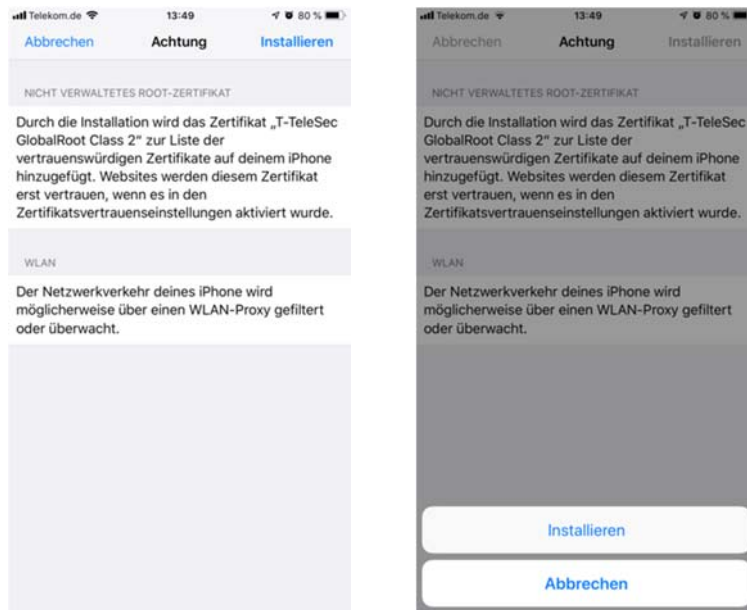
Telekom.de 13:49 80 %

Abbrechen Achtung Installieren

NICHT VERWALTETES ROOT-ZERTIFIKAT

Durch die Installation wird das Zertifikat „T-TeleSec GlobalRoot Class 2" zur Liste der vertrauenswürdigen Zertifikate auf deinem iPhone hinzugefügt. Websites werden diesem Zertifikat erst vertrauen, wenn es in den Zertifikatsvertrauenseinstellungen aktiviert wurde.

WLAN

Der Netzwerkverkehr deines iPhone wird möglicherweise über einen WLAN-Proxy gefiltert oder überwacht.

Telekom.de 13:49 80 %

Abbrechen Achtung Installieren

NICHT VERWALTETES ROOT-ZERTIFIKAT

Durch die Installation wird das Zertifikat „T-TeleSec GlobalRoot Class 2" zur Liste der vertrauenswürdigen Zertifikate auf deinem iPhone hinzugefügt. Websites werden diesem Zertifikat erst vertrauen, wenn es in den Zertifikatsvertrauenseinstellungen aktiviert wurde.

WLAN

Der Netzwerkverkehr deines iPhone wird möglicherweise über einen WLAN-Proxy gefiltert oder überwacht.

Installieren

Abbrechen